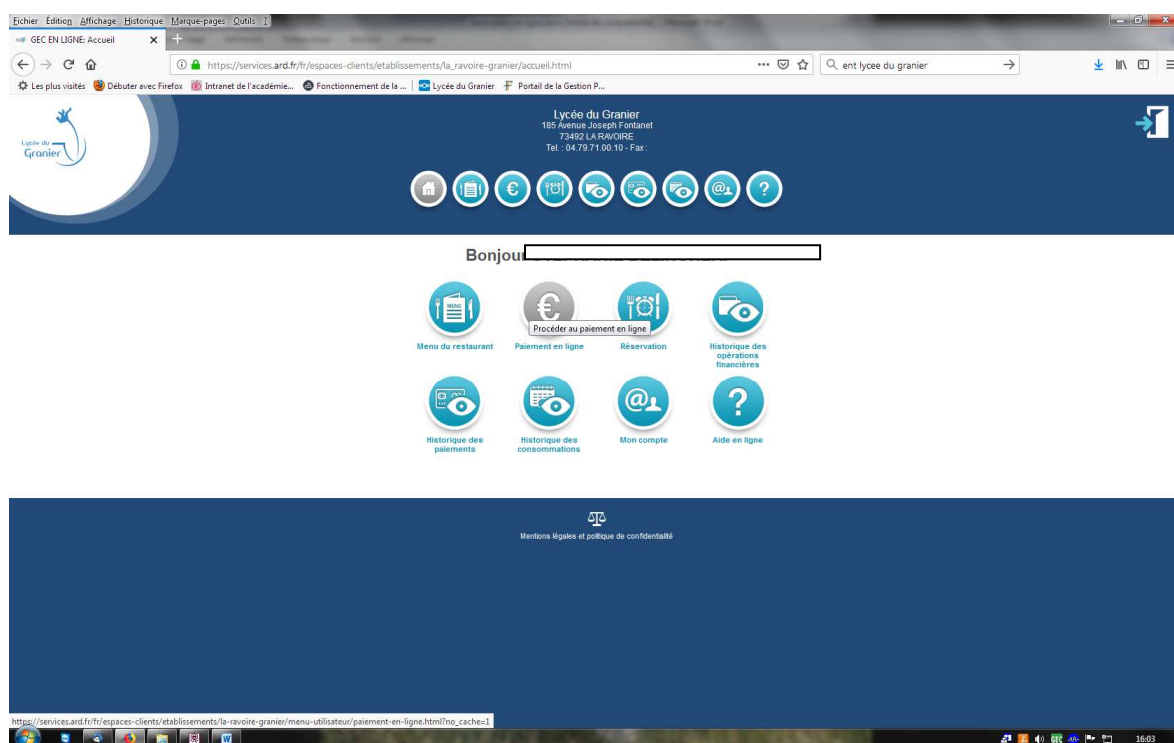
Fichier Édition Affichage Historique Marque-pages Outils ?

GEC EN LIGNE: Accueil

https://services.ard.fr/fr/espaces-clients/etablissements/la_ravoire-granier/accueil.html

ent lycee du granier

Les plus visités | Débuter avec Firefox | Intranet de l'académie... | Fonctionnement de la ... | Lycée du Granier | Portail de la Gestion P...

Lycée du Granier

Lycée du Granier
185 Avenue Joseph Fontanet
73492 LA RAVOIRE
Tel. : 04.79.71.00.10 - Fax :

?

Bonjou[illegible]

MENU

Menu du restaurant

Procéder au paiement en ligne

Paiement en ligne

Réservation

Historique des opérations financières

Historique des paiements

Historique des consommations

Mon compte

?

Aide en ligne

Mentions légales et politique de confidentialité

https://services.ard.fr/fr/espaces-clients/etablissements/la-ravoire-granier/menu-utilisateur/paiement-en-ligne.html?no_cache=1

GEC

16:03